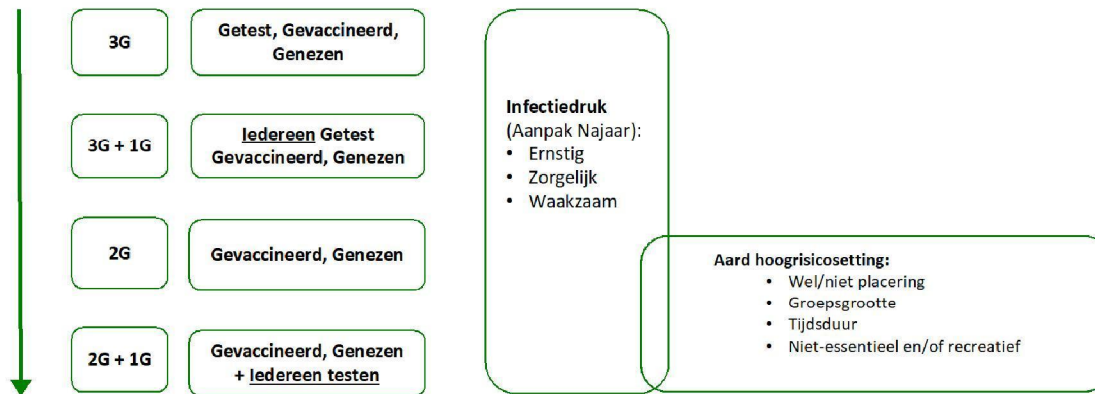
3G

Getest, Gevaccineerd, Genezen

3G + 1G

Iedereen Getest Gevaccineerd, Genezen

2G

Gevaccineerd, Genezen

2G + 1G

Gevaccineerd, Genezen + Iedereen testen

Infectiedruk (Aanpak Najaar):
- Ernstig
- Zorgelijk
- Waakzaam

Aard hoogrisicosetting:
- Wel/niet placering
- Groepsgrootte
- Tijdsduur
- Niet-essentieel en/of recreatief